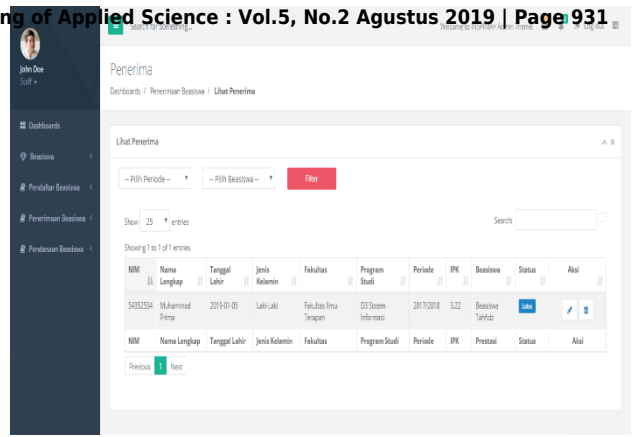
ng of Applied Science : Vol.5, No.2 Agustus 2019 | Page 931

Search for something...

Welcome to Informatika Admin Theme   Log out

John Doe
Staff ▾

Dashboards

Beasiswa

Pendaftar Beasiswa

Penerimaan Beasiswa

Pendanaan Beasiswa

Penerima

Dashboards / Penerimaan Beasiswa / Lihat Penerima

Lihat Penerima

-- Pilih Periode --

-- Pilih Beasiswa --

Filter

Show 25 entries

Search:

Showing 1 to 1 of 1 entries

| NIM | Nama Lengkap | Tanggal Lahir | Jenis Kelamin | Fakultas | Program Studi | Periode | IPK | Beasiswa | Status | Aksi |
|---|---|---|---|---|---|---|---|---|---|---|
| 54352534 | Muhammad Prima | 2019-01-05 | Laki-Laki | Fakultas Ilmu Terapan | D3 Sistem Informasi | 2017/2018 | 3.22 | Beasiswa Tahfidz | Lolos | |
| NIM | Nama Lengkap | Tanggal Lahir | Jenis Kelamin | Fakultas | Program Studi | Periode | IPK | Prestasi | Status | Aksi |

Previous 1 Next